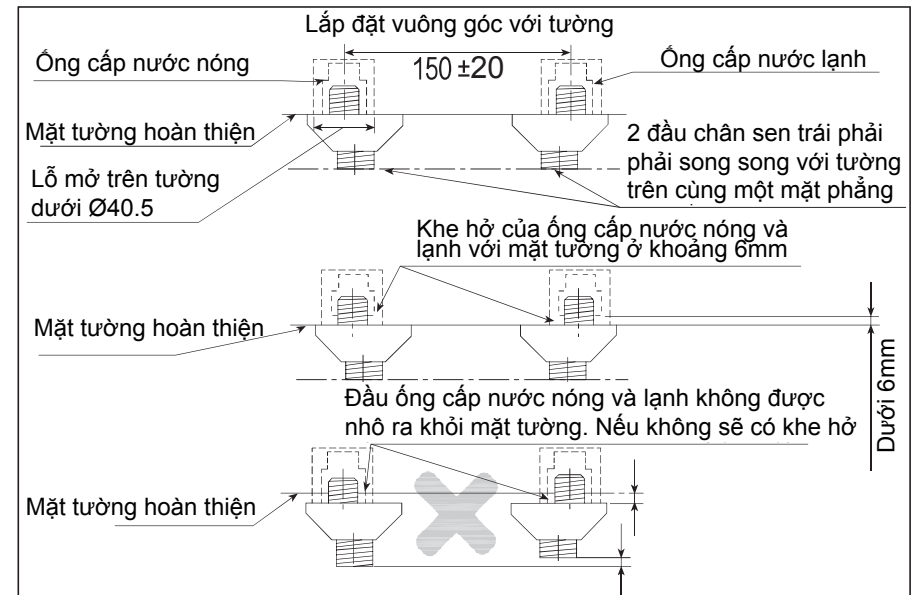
Lắp đặt vuông góc với tường

Ống cấp nước nóng

150 ±20

Ống cấp nước lạnh

Mặt tường hoàn thiện

2 đầu chân sen trái phải phải song song với tường trên cùng một mặt phẳng

Lỗ mở trên tường dưới Ø40.5

Khe hở của ống cấp nước nóng và lạnh với mặt tường ở khoảng 6mm

Mặt tường hoàn thiện

Dưới 6mm

Đầu ống cấp nước nóng và lạnh không được nhô ra khỏi mặt tường. Nếu không sẽ có khe hở

Mặt tường hoàn thiện